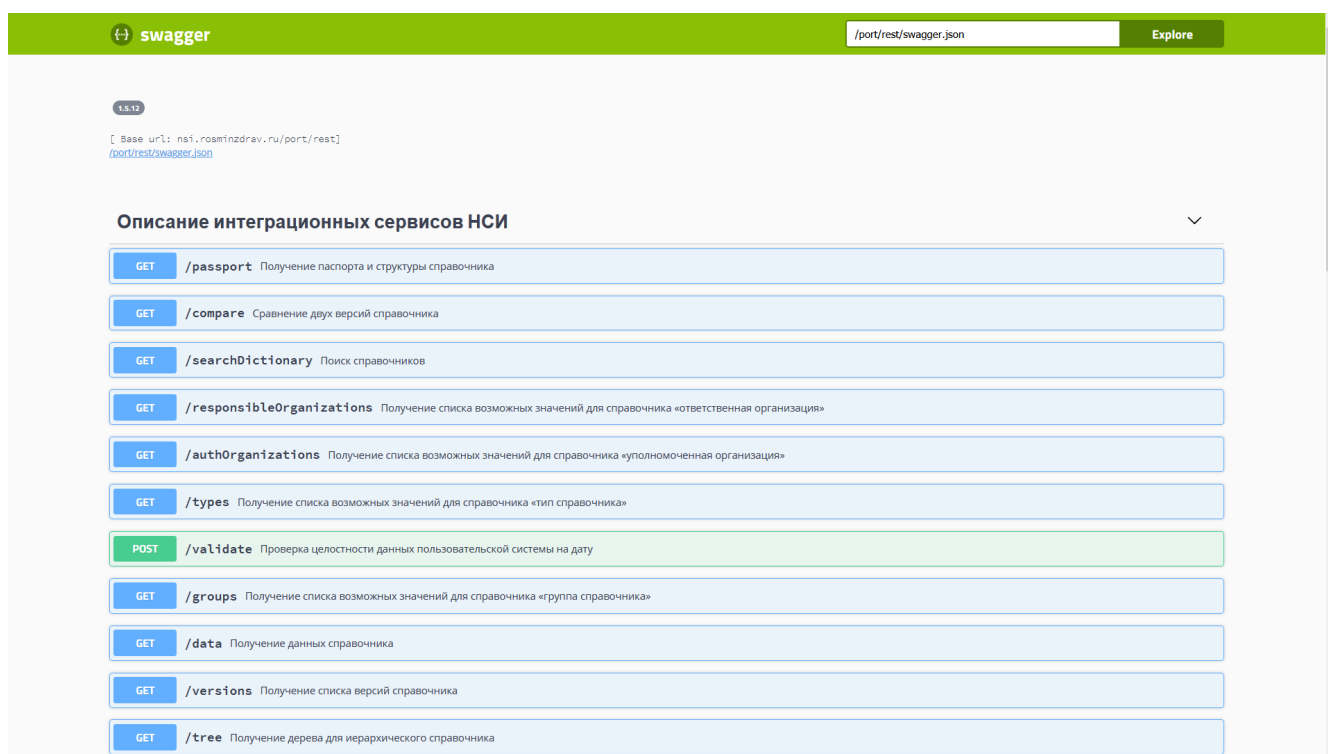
{…} swagger

/port/rest/swagger.json

Explore

1.5.12

[ Base url: nsi.rosminzdrav.ru/port/rest]
/port/rest/swagger.json

Описание интеграционных сервисов НСИ

GET /passport Получение паспорта и структуры справочника

GET /compare Сравнение двух версий справочника

GET /searchDictionary Поиск справочников

GET /responsibleOrganizations Получение списка возможных значений для справочника «ответственная организация»

GET /authOrganizations Получение списка возможных значений для справочника «уполномоченная организация»

GET /types Получение списка возможных значений для справочника «тип справочника»

POST /validate Проверка целостности данных пользовательской системы на дату

GET /groups Получение списка возможных значений для справочника «группа справочника»

GET /data Получение данных справочника

GET /versions Получение списка версий справочника

GET /tree Получение дерева для иерархического справочника